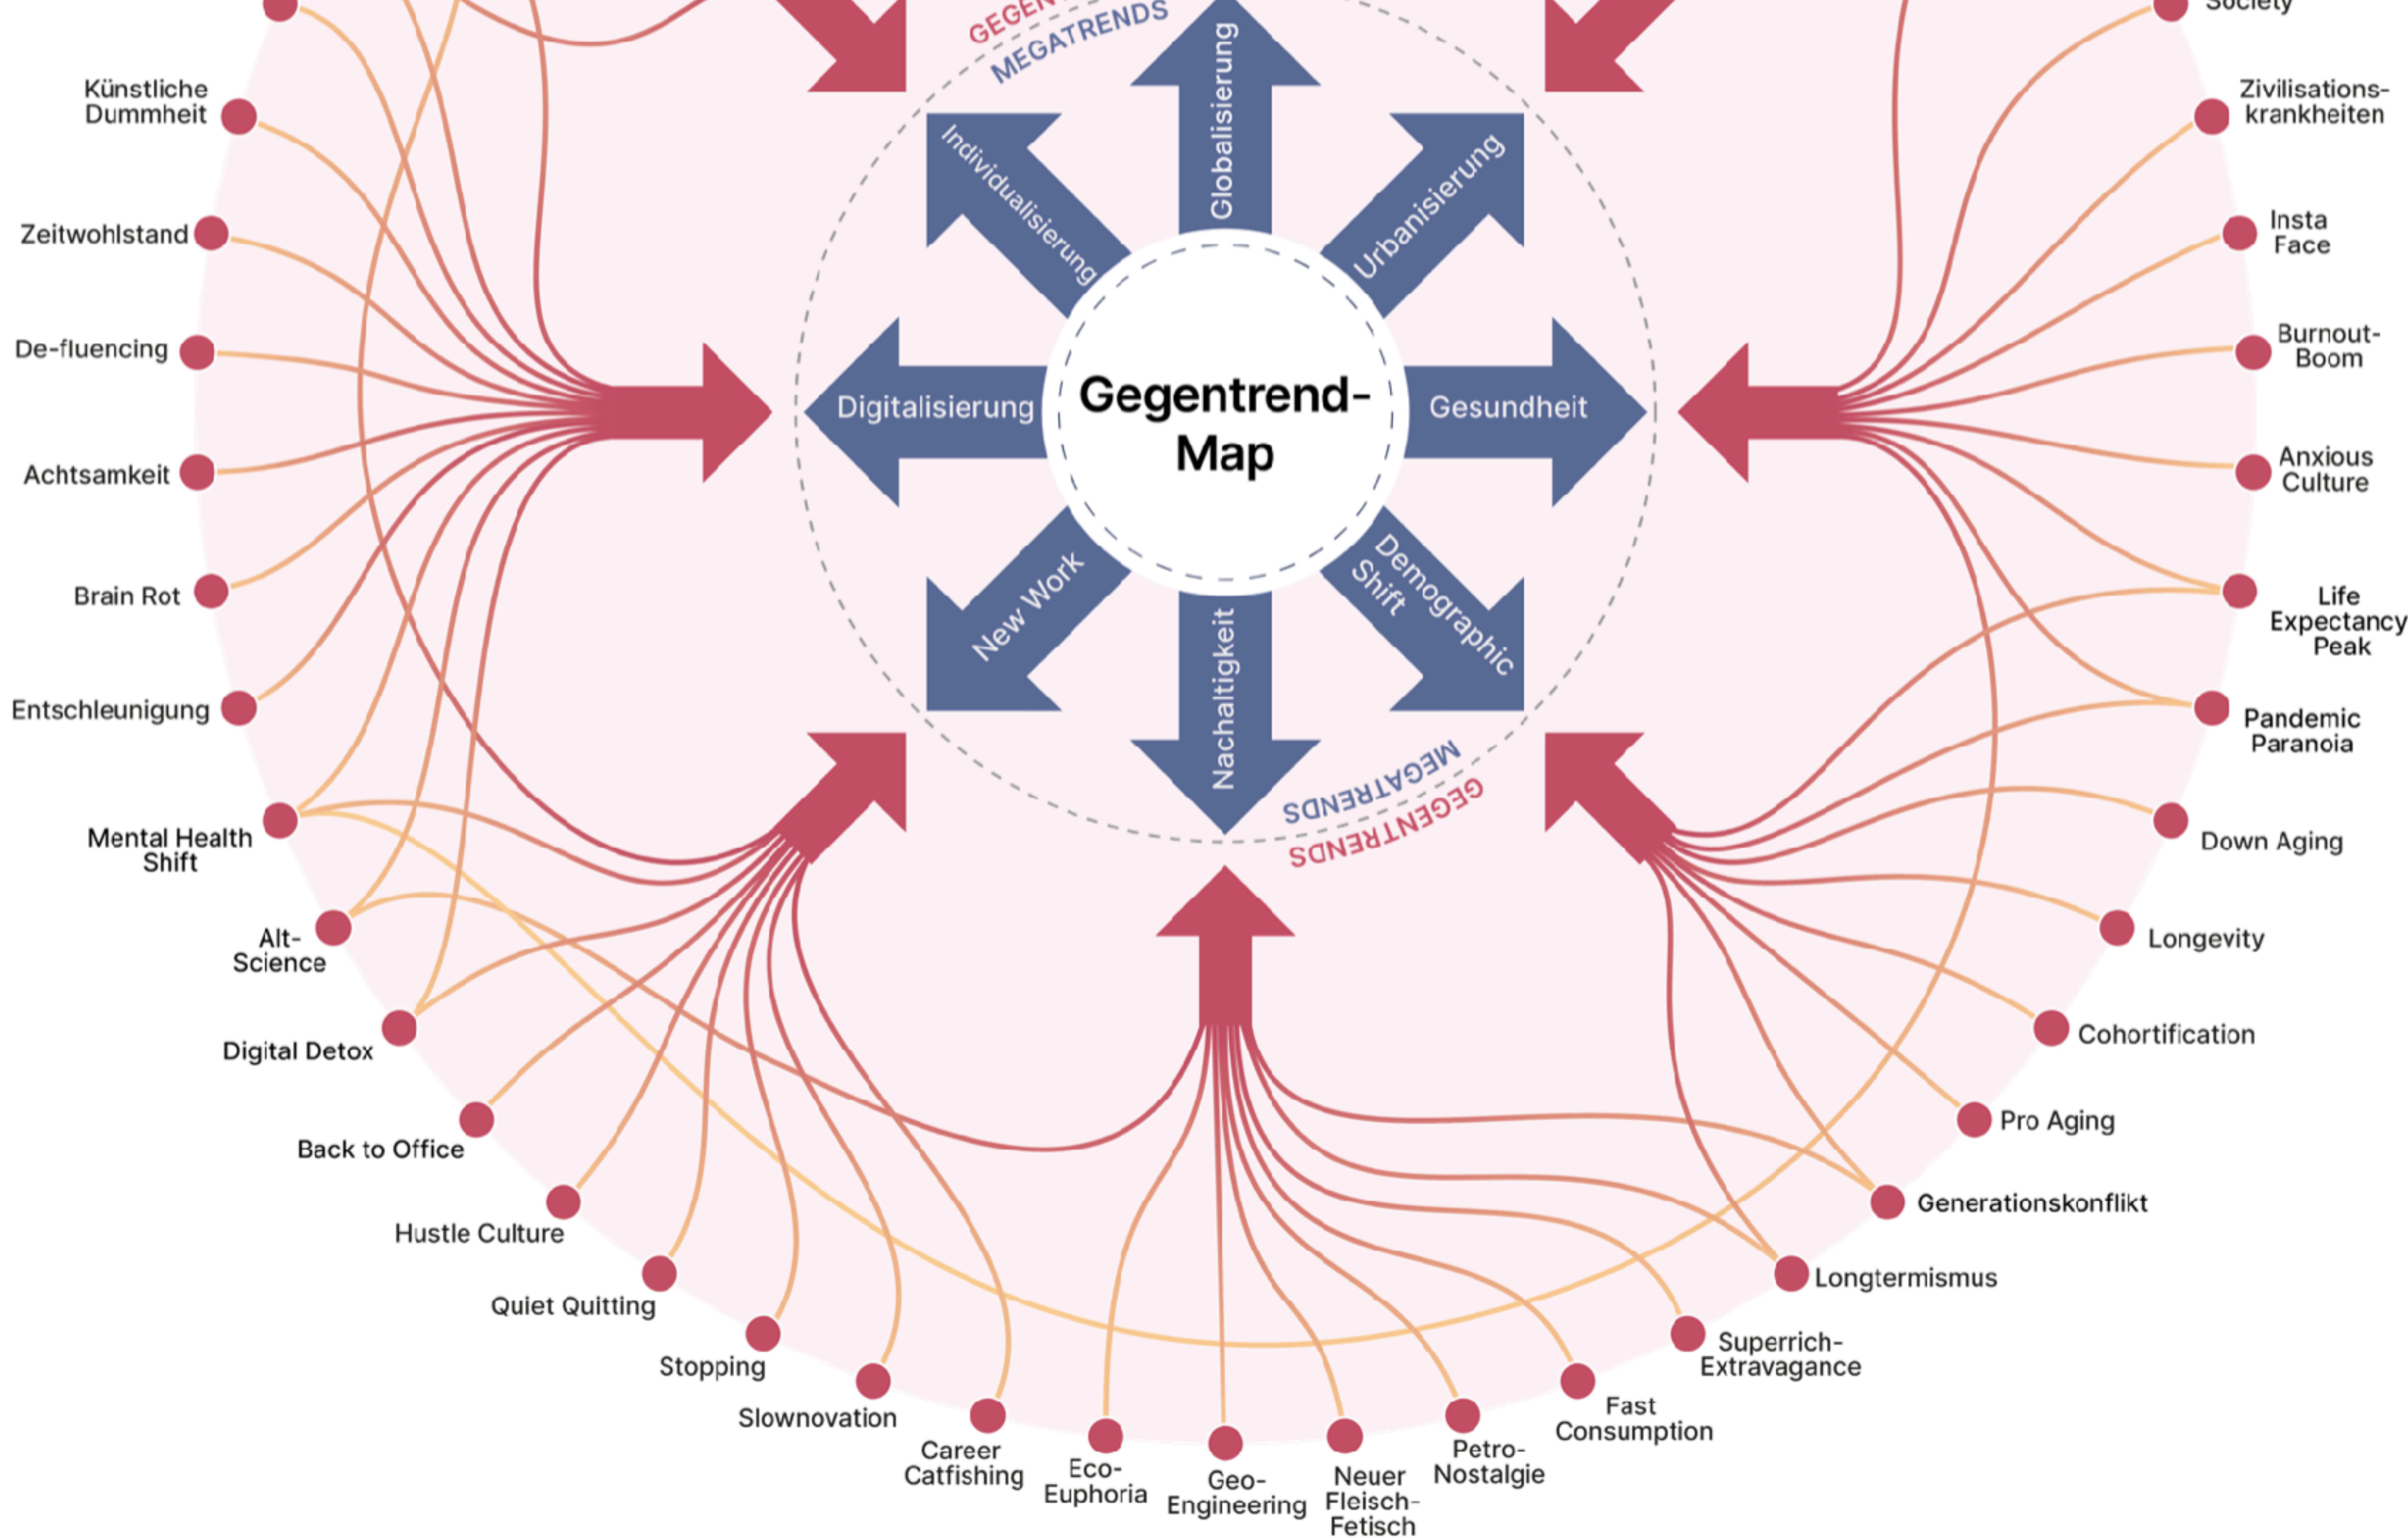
GEGEN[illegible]
MEGATRENDS

Society

Künstliche Dummheit

Zeitwohlstand

De-fluencing

Achtsamkeit

Brain Rot

Entschleunigung

Mental Health Shift

Alt-Science

Digital Detox

Back to Office

Hustle Culture

Quiet Quitting

Stopping

Slownovation

Career Catfishing

Eco-Euphoria

Geo-Engineering

Neuer Fleisch-Fetisch

Petro-Nostalgie

Fast Consumption

Superrich-Extravagance

Longtermismus

Generationskonflikt

Pro Aging

Cohortification

Longevity

Down Aging

Pandemic Paranoia

Life Expectancy Peak

Anxious Culture

Burnout-Boom

Insta Face

Zivilisations-krankheiten

Globalisierung

Individualisierung

Urbanisierung

Digitalisierung

Gegentrend-Map

Gesundheit

New Work

Demographic Shift

Nachhaltigkeit

MEGATRENDS
GEGENTRENDS